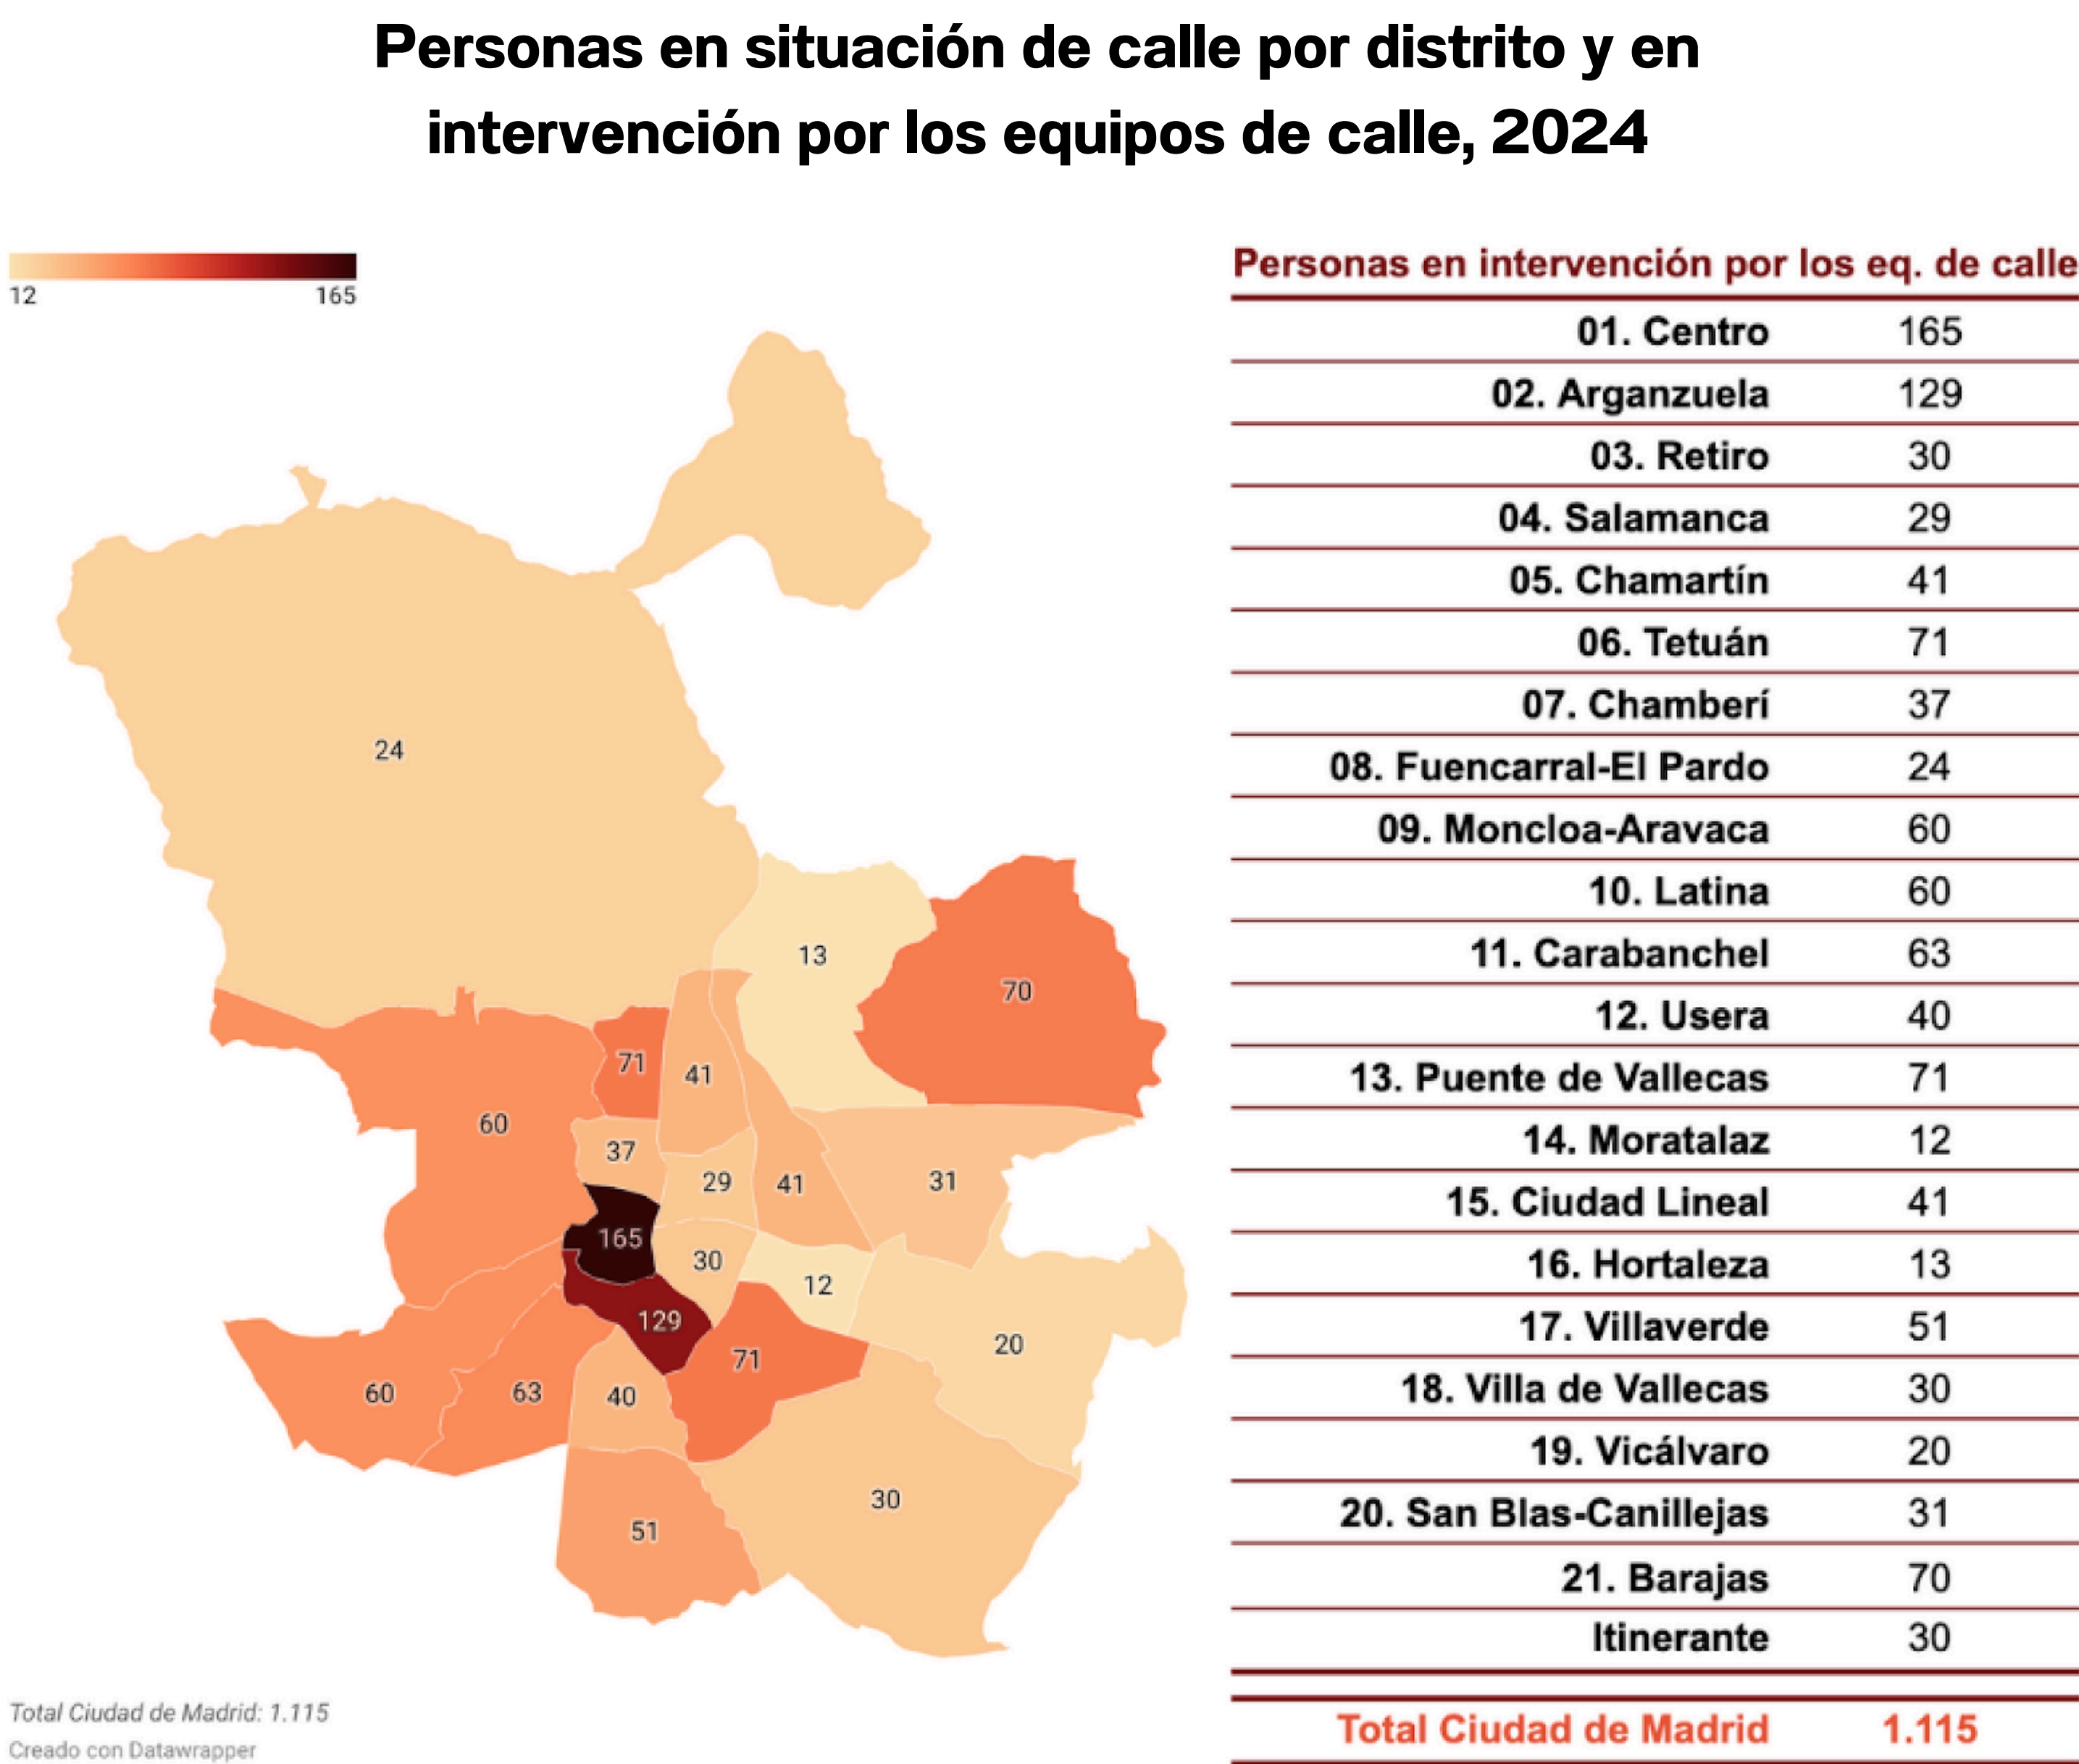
Personas en situación de calle por distrito y en intervención por los equipos de calle, 2024

12 165

24
13
70
71
41
60
37
29
41
31
165
30
12
129
71
20
60
63
40
51
30

Total Ciudad de Madrid: 1.115
Creado con Datawrapper

Personas en intervención por los eq. de calle

| | |
|---|---|
| 01. Centro | 165 |
| 02. Arganzuela | 129 |
| 03. Retiro | 30 |
| 04. Salamanca | 29 |
| 05. Chamartín | 41 |
| 06. Tetuán | 71 |
| 07. Chamberí | 37 |
| 08. Fuencarral-El Pardo | 24 |
| 09. Moncloa-Aravaca | 60 |
| 10. Latina | 60 |
| 11. Carabanchel | 63 |
| 12. Usera | 40 |
| 13. Puente de Vallecas | 71 |
| 14. Moratalaz | 12 |
| 15. Ciudad Lineal | 41 |
| 16. Hortaleza | 13 |
| 17. Villaverde | 51 |
| 18. Villa de Vallecas | 30 |
| 19. Vicálvaro | 20 |
| 20. San Blas-Canillejas | 31 |
| 21. Barajas | 70 |
| Itinerante | 30 |
| Total Ciudad de Madrid | 1.115 |